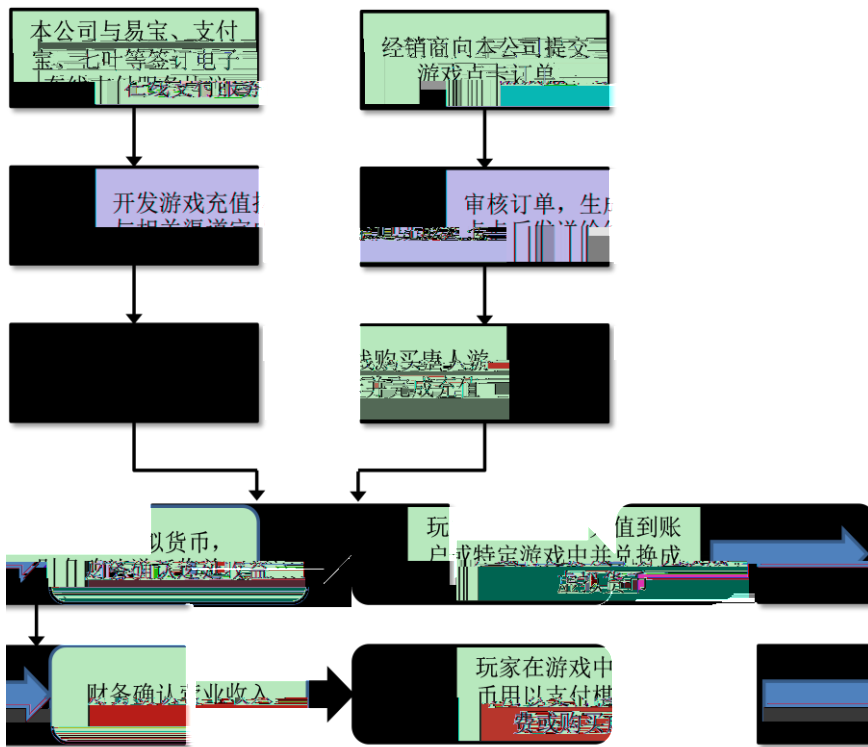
本公司与易宝、支付宝、七叶等签订电子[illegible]在线支付服务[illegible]

经销商向本公司提交游戏点卡订单

开发游戏充值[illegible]与相关渠道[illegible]

审核订单，生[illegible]点卡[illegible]

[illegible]线购买惠人游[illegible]并完成充值

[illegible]以货币，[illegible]

玩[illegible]值到账户或特定游戏中并兑换成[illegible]

财务确认营业收入

玩家在游戏中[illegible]币用以支付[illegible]费或购买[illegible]